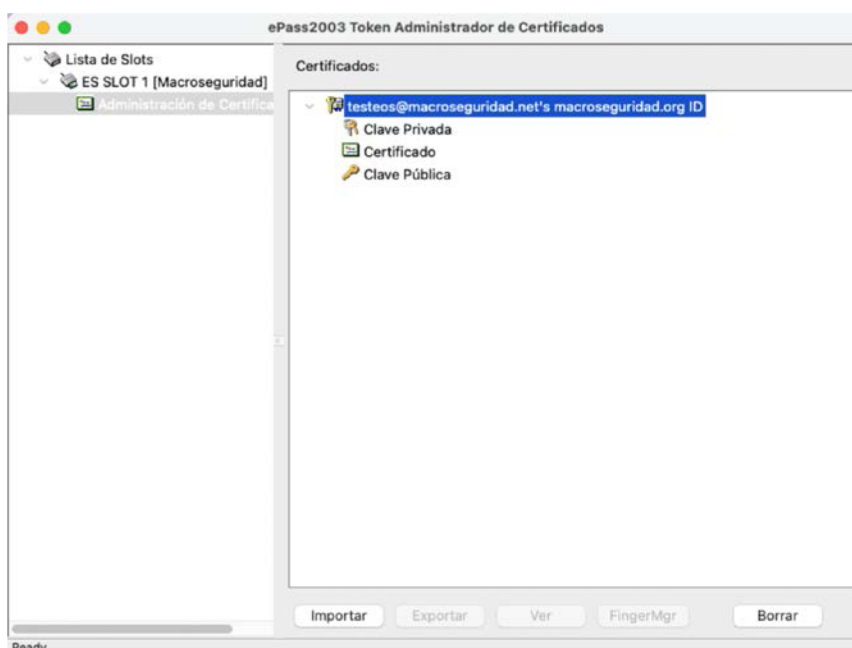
ePass2003 Token Administrador de Certificados

Lista de Slots
ES SLOT 1 [Macroseguridad]
Administración de Certifica

Certificados:

testeos@macroseguridad.net's macroseguridad.org ID
Clave Privada
Certificado
Clave Pública

Importar
Exportar
Ver
FingerMgr
Borrar

Ready